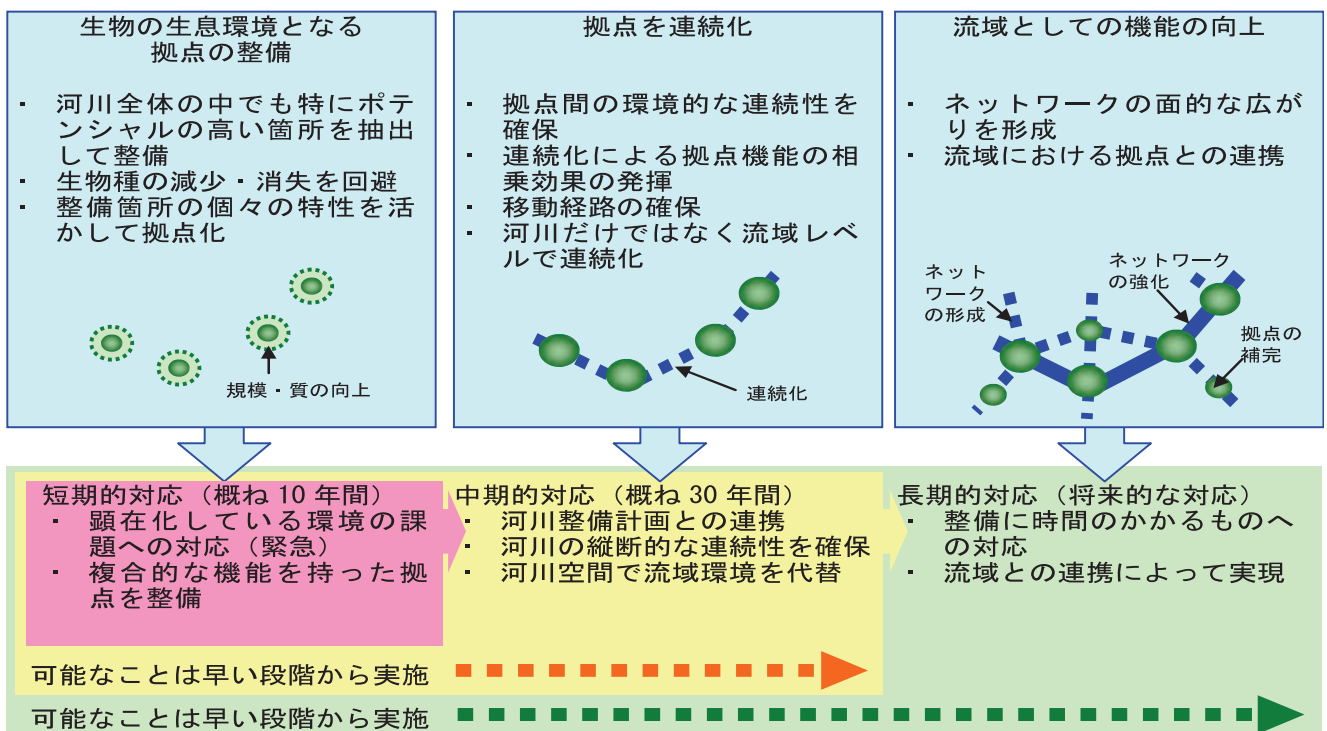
生物の生息環境となる拠点の整備

・ 河川全体の中でも特にポテンシャルの高い箇所を抽出して整備
・ 生物種の減少・消失を回避
・ 整備箇所の個々の特性を活かして拠点化

規模・質の向上

拠点を連続化

・ 拠点間の環境的な連続性を確保
・ 連続化による拠点機能の相乗効果の発揮
・ 移動経路の確保
・ 河川だけではなく流域レベルで連続化

連続化

流域としての機能の向上

・ ネットワークの面的な広がりを形成
・ 流域における拠点との連携

ネットワークの形成

ネットワークの強化

拠点の補完

短期的対応（概ね 10 年間）
・ 顕在化している環境の課題への対応（緊急）
・ 複合的な機能を持った拠点を整備

中期的対応（概ね 30 年間）
・ 河川整備計画との連携
・ 河川の縦断的な連続性を確保
・ 河川空間で流域環境を代替

長期的対応（将来的な対応）
・ 整備に時間のかかるものへの対応
・ 流域との連携によって実現

可能なことは早い段階から実施

可能なことは早い段階から実施